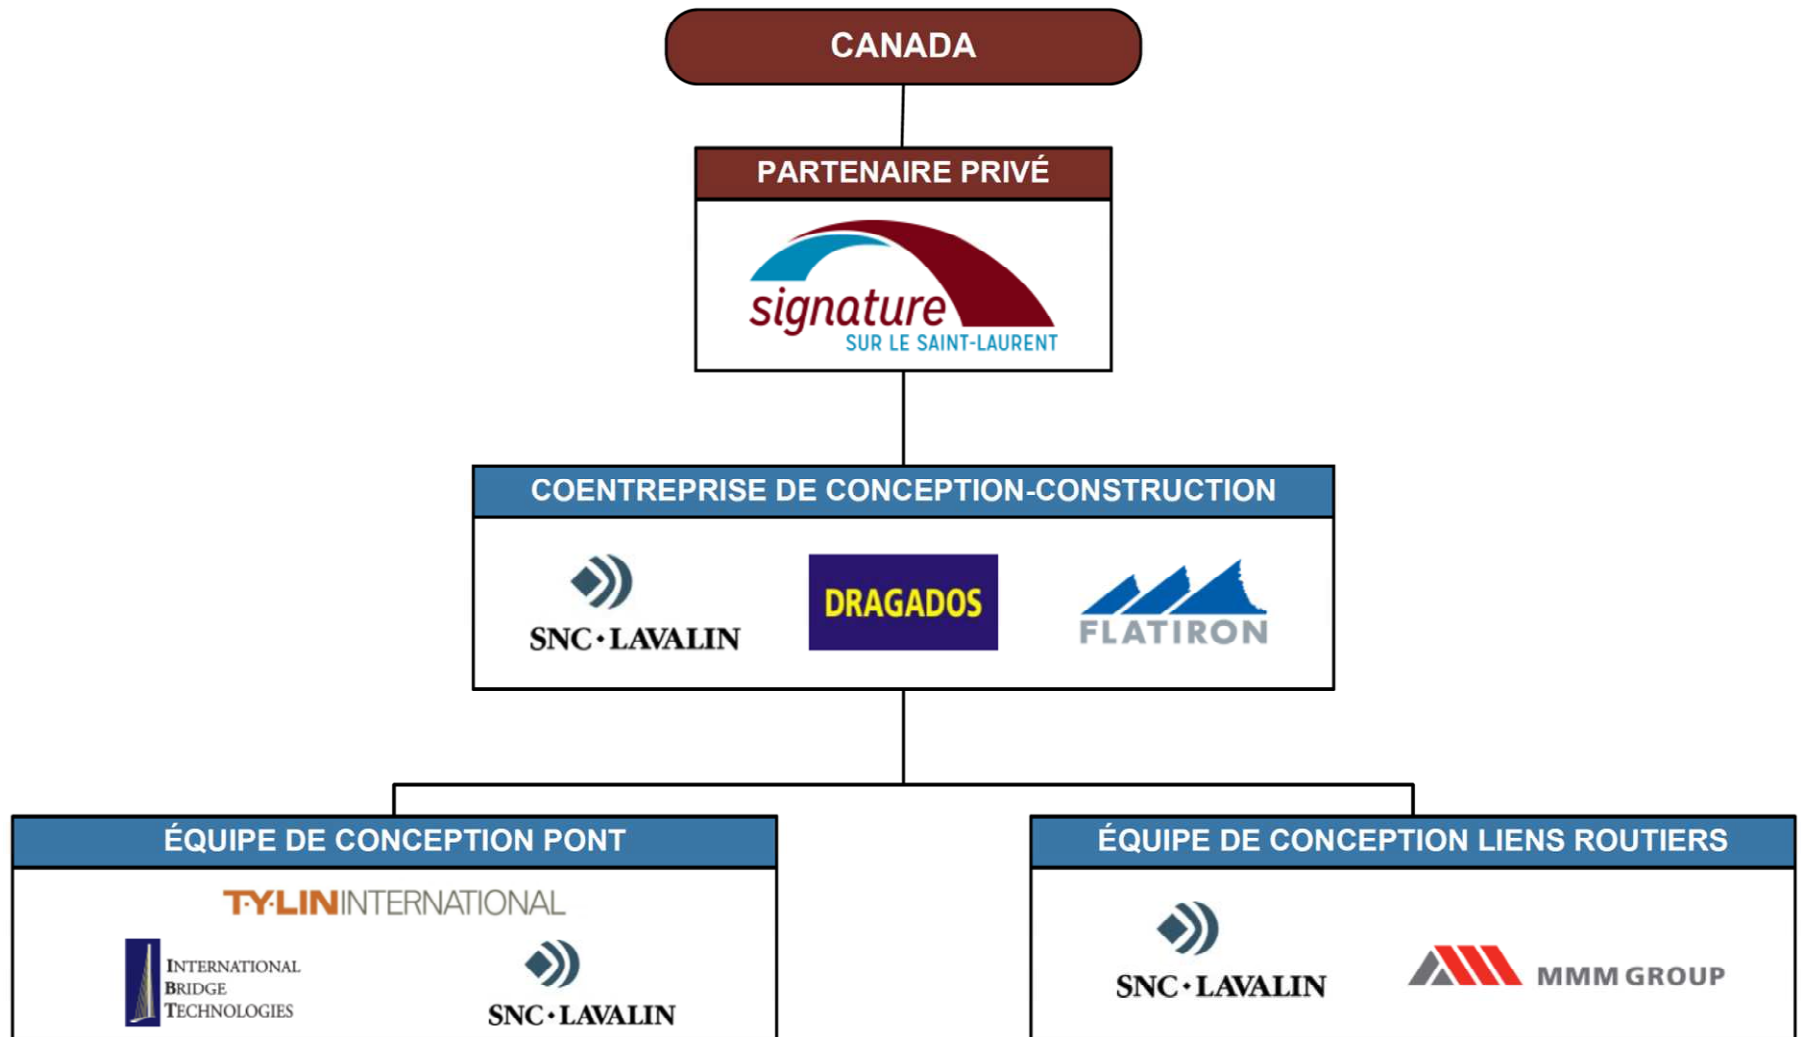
CANADA

PARTENAIRE PRIVÉ

signature
SUR LE SAINT-LAURENT

COENTREPRISE DE CONCEPTION-CONSTRUCTION

SNC·LAVALIN

DRAGADOS

FLATIRON

ÉQUIPE DE CONCEPTION PONT

T·Y·LIN INTERNATIONAL

INTERNATIONAL BRIDGE TECHNOLOGIES

SNC·LAVALIN

ÉQUIPE DE CONCEPTION LIENS ROUTIERS

SNC·LAVALIN

MMM GROUP